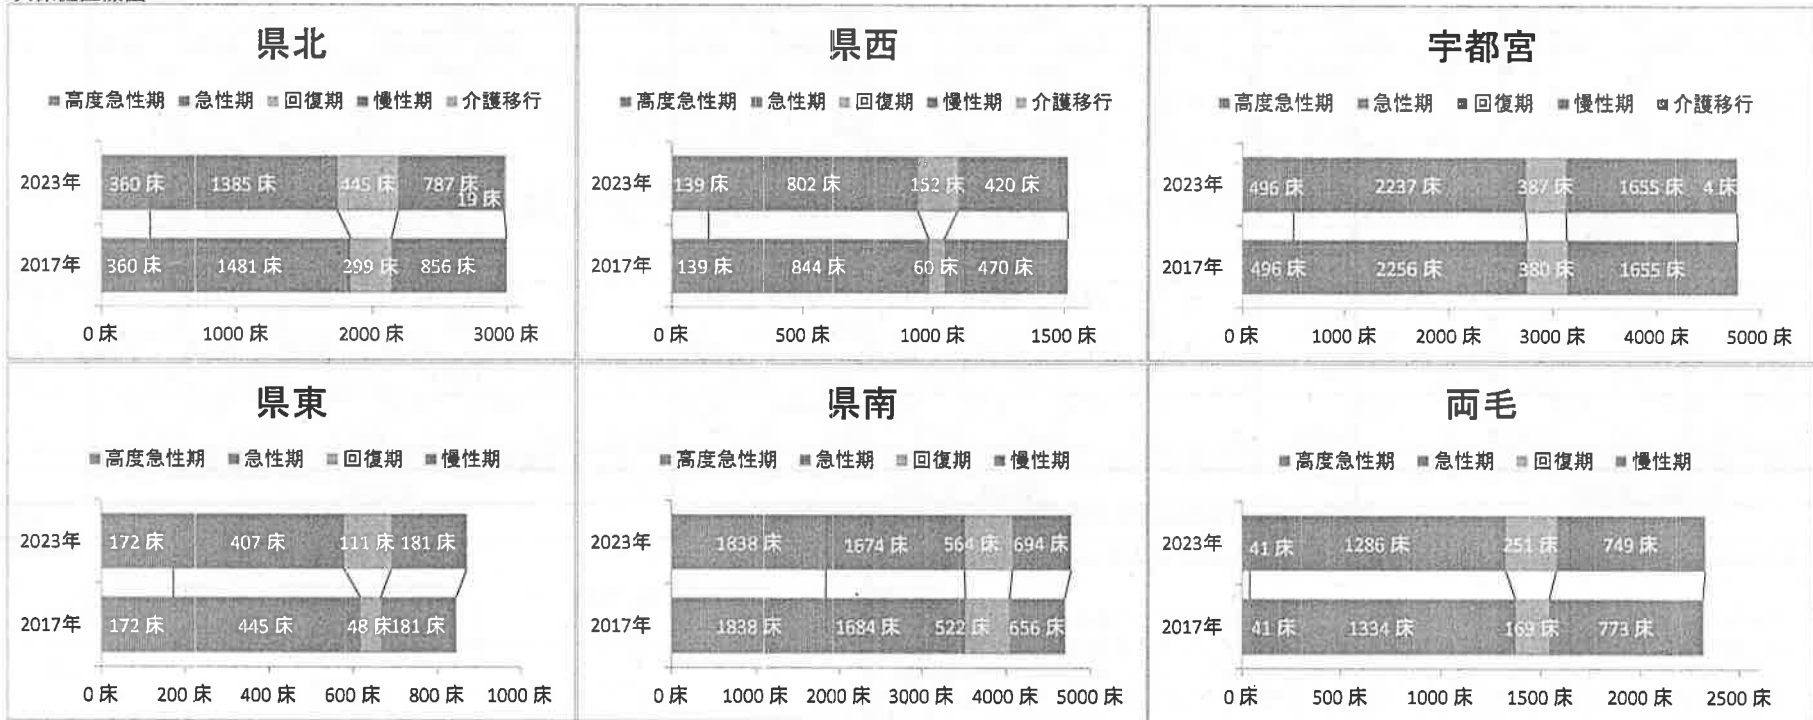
県北

高度急性期 急性期 回復期 慢性期 介護移行

2023年 360 床 1385 床 445 床 787 床 19 床

2017年 360 床 1481 床 299 床 856 床

0 床 1000 床 2000 床 3000 床

県西

高度急性期 急性期 回復期 慢性期 介護移行

2023年 139 床 802 床 152 床 420 床

2017年 139 床 844 床 60 床 470 床

0 床 500 床 1000 床 1500 床

宇都宮

高度急性期 急性期 回復期 慢性期 介護移行

2023年 496 床 2237 床 387 床 1655 床 4 床

2017年 496 床 2256 床 380 床 1655 床

0 床 1000 床 2000 床 3000 床 4000 床 5000 床

県東

高度急性期 急性期 回復期 慢性期

2023年 172 床 407 床 111 床 181 床

2017年 172 床 445 床 48 床 181 床

0 床 200 床 400 床 600 床 800 床 1000 床

県南

高度急性期 急性期 回復期 慢性期

2023年 1838 床 1674 床 564 床 694 床

2017年 1838 床 1684 床 522 床 656 床

0 床 1000 床 2000 床 3000 床 4000 床 5000 床

両毛

高度急性期 急性期 回復期 慢性期

2023年 41 床 1286 床 251 床 749 床

2017年 41 床 1334 床 169 床 773 床

0 床 500 床 1000 床 1500 床 2000 床 2500 床